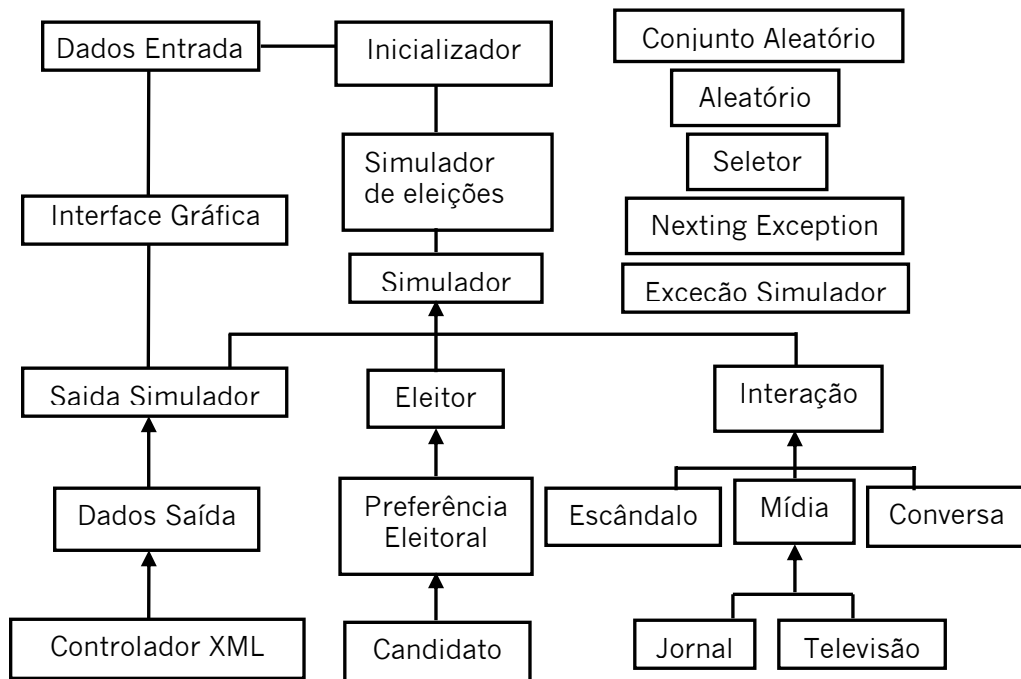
Dados Entrada

Inicializador

Conjunto Aleatório

Aleatório

Seletor

Nexting Exception

Exceção Simulador

Simulador de eleições

Interface Gráfica

Simulador

Saida Simulador

Eleitor

Interação

Dados Saída

Preferência Eleitoral

Escândalo

Mídia

Conversa

Controlador XML

Candidato

Jornal

Televisão